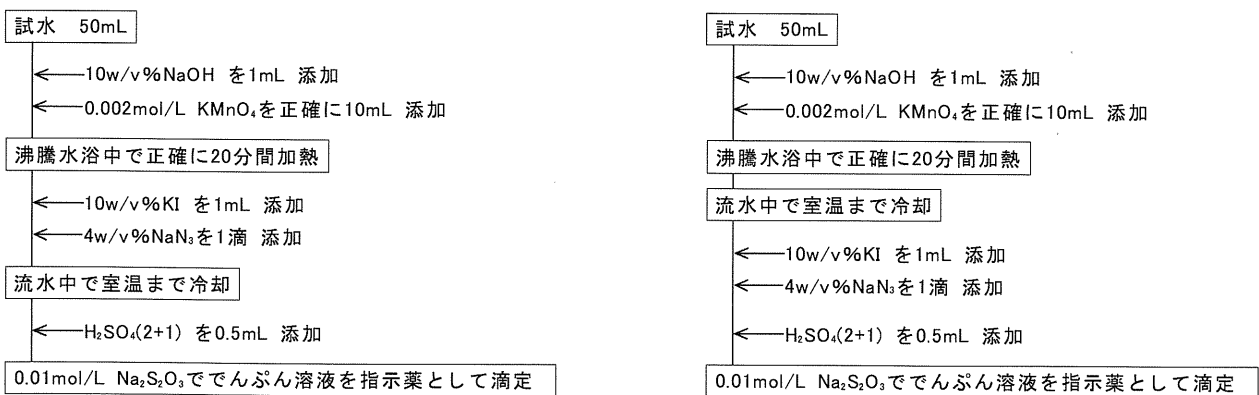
試水　50mL

←10w/v%NaOH を1mL 添加

←0.002mol/L $KMnO_4$を正確に10mL 添加

沸騰水浴中で正確に20分間加熱

←10w/v%KI を1mL 添加

←4w/v%$NaN_3$を1滴 添加

流水中で室温まで冷却

←$H_2SO_4$(2+1) を0.5mL 添加

0.01mol/L $Na_2S_2O_3$ででんぷん溶液を指示薬として滴定

試水　50mL

←10w/v%NaOH を1mL 添加

←0.002mol/L $KMnO_4$を正確に10mL 添加

沸騰水浴中で正確に20分間加熱

流水中で室温まで冷却

←10w/v%KI を1mL 添加

←4w/v%$NaN_3$を1滴 添加

←$H_2SO_4$(2+1) を0.5mL 添加

0.01mol/L $Na_2S_2O_3$ででんぷん溶液を指示薬として滴定